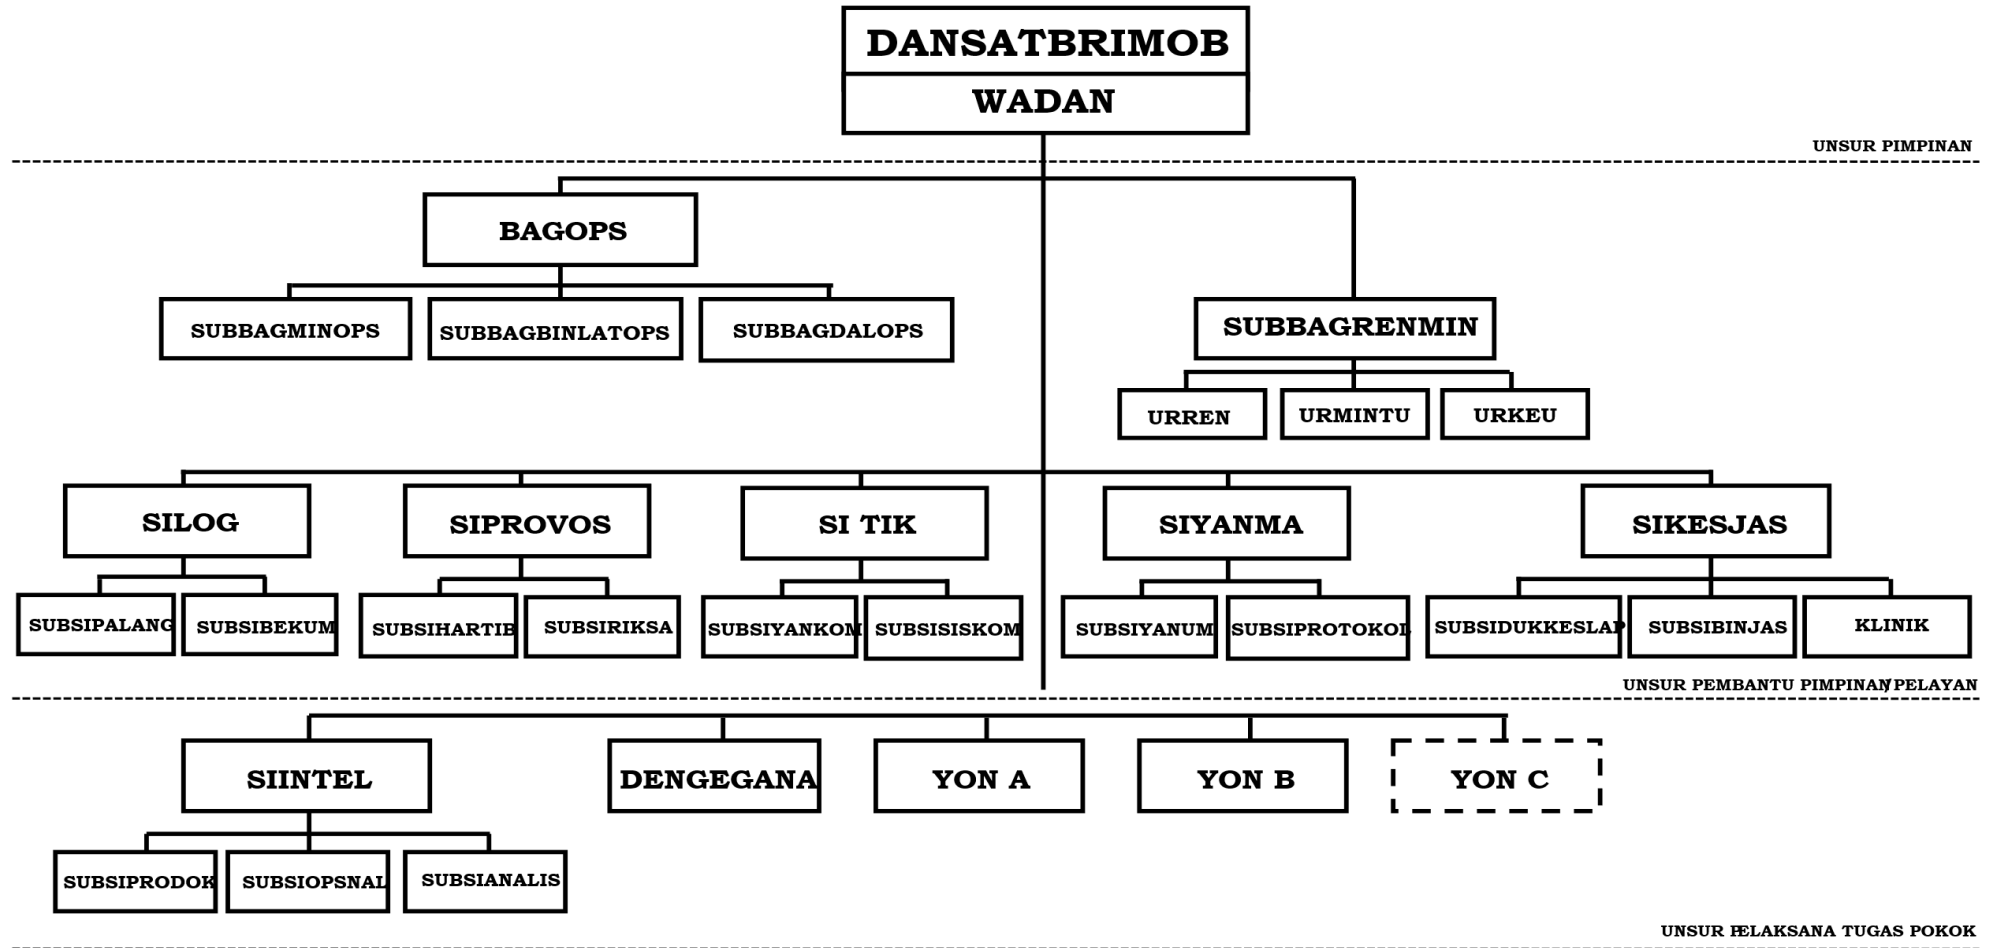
DANSATBRIMOB
WADAN

UNSUR PIMPINAN

BAGOPS

SUBBAGMINOPS
SUBBAGBINLATOPS
SUBBAGDALOPS

SUBBAGRENMIN

URREN
URMINTU
URKEU

SILOG
SUBSIPALANG
SUBSIBEKUM

SIPROVOS
SUBSIHARTIB
SUBSIRIKSA

SI TIK
SUBSIYANKOM
SUBSISISKOM

SIYANMA
SUBSIYANUM
SUBSIPROTOKOL

SIKESJAS
SUBSIDUKKESLAP
SUBSIBINJAS
KLINIK

UNSUR PEMBANTU PIMPINAN/PELAYAN

SIINTEL
SUBSIPRODOK
SUBSIOPSNAL
SUBSIANALIS

DENGEGANA
YON A
YON B
YON C

UNSUR PELAKSANA TUGAS POKOK